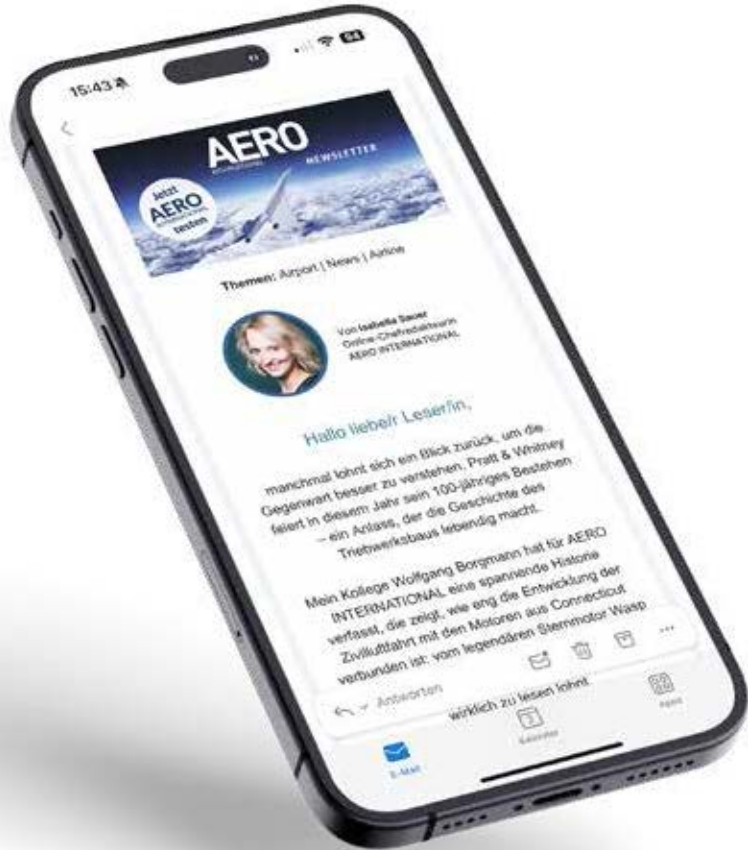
15:43

84

AERO
INTERNATIONAL
NEWSLETTER

Jetzt
AERO
INTERNATIONAL
testen

Themen: Airport | News | Airline

Von Isabella Sauer
Online-Chefredakteurin
AERO INTERNATIONAL

Hallo liebe/r Leser/in,

manchmal lohnt sich ein Blick zurück, um die Gegenwart besser zu verstehen. Pratt & Whitney feiert in diesem Jahr sein 100-jähriges Bestehen – ein Anlass, der die Geschichte des Triebwerksbaus lebendig macht.

Mein Kollege Wolfgang Borgmann hat für AERO INTERNATIONAL eine spannende Historie verfasst, die zeigt, wie eng die Entwicklung der Zivilluftfahrt mit den Motoren aus Connecticut verbunden ist: vom legendären Sternmotor Wasp

wirklich zu lesen lohnt

Antworten

E-Mail

Kalender

Apps